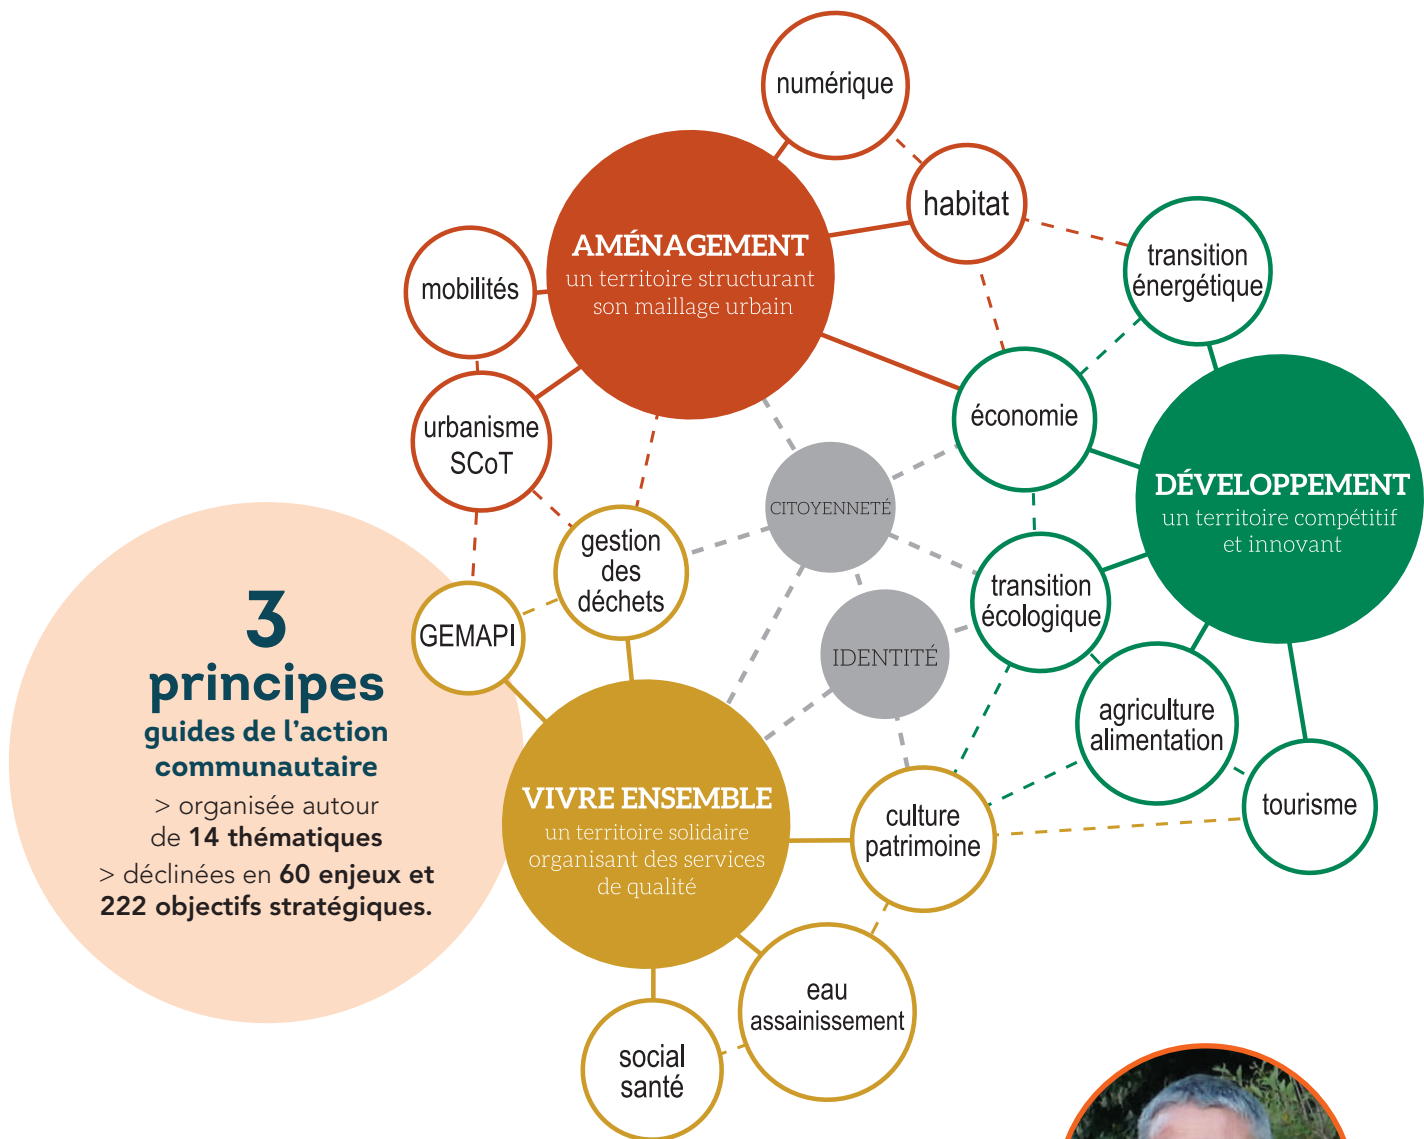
3
principes
guides de l'action communautaire
> organisée autour de 14 thématiques
> déclinées en 60 enjeux et 222 objectifs stratégiques.

numérique

habitat

AMÉNAGEMENT
un territoire structurant son maillage urbain

transition énergétique

mobilités

urbanisme SCoT

économie

DÉVELOPPEMENT
un territoire compétitif et innovant

CITOYENNETÉ

gestion des déchets

GEMAPI

transition écologique

IDENTITÉ

agriculture alimentation

VIVRE ENSEMBLE
un territoire solidaire organisant des services de qualité

culture patrimoine

tourisme

eau assainissement

social santé